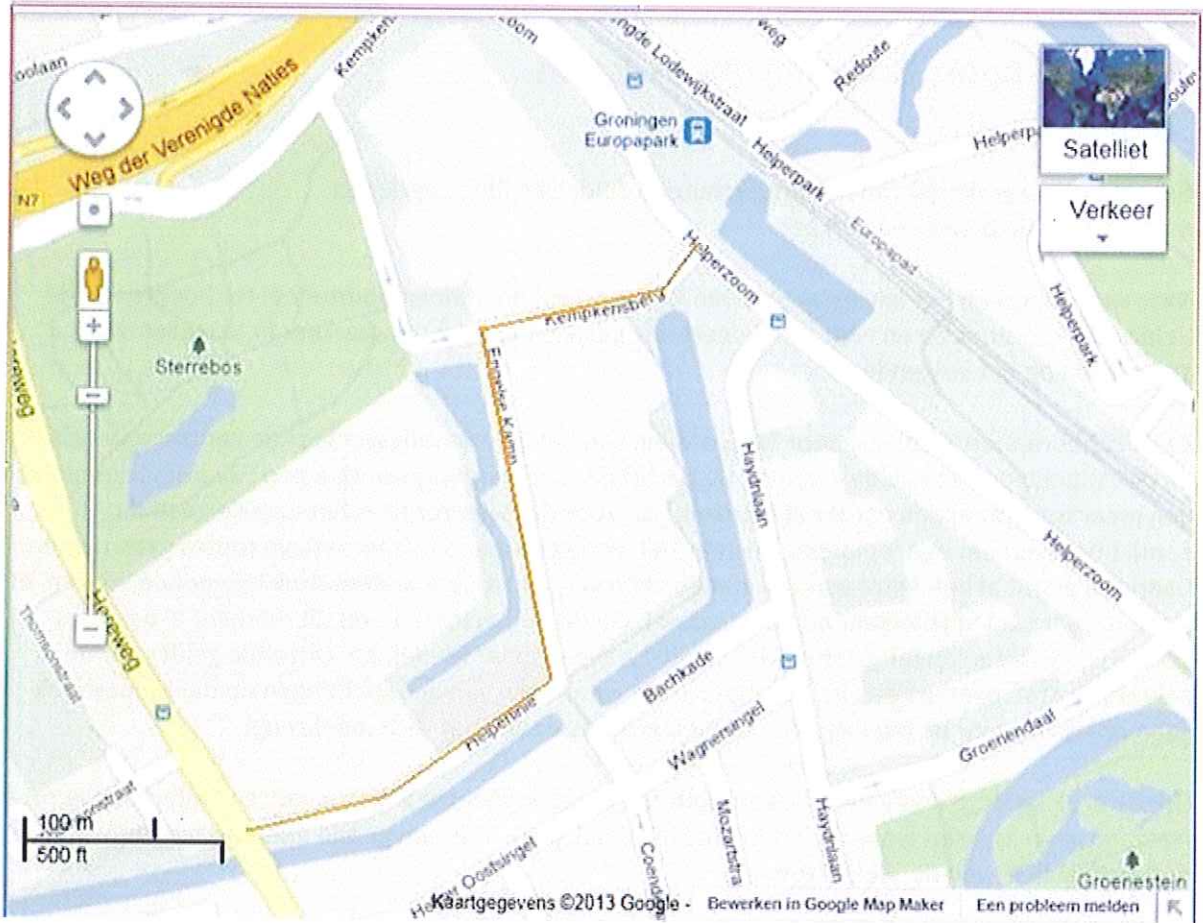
oolaan
Kempken
zoom
ngde Lodewijkstraat
weg
Redoute
Weg der Verenigde Naties
N7
Groningen Europapark
Helperpark
Helperp
Satelliet
Verkeer
Europapad
Helperzoom
Kempkensberg
Helperpark
Sterrebos
Emmaus Kamp
Haydnlaan
Helperzoom
weg
Vereweg
Thomsonstraat
Bachkade
Helperlinie
Wagnersingel
Groenendaal
100 m
500 ft
Helper Oostsingel
Coendersweg
Mozartstra
Haydnlaan
Groenestein
Kaartgegevens ©2013 Google - Bewerken in Google Map Maker Een probleem melden